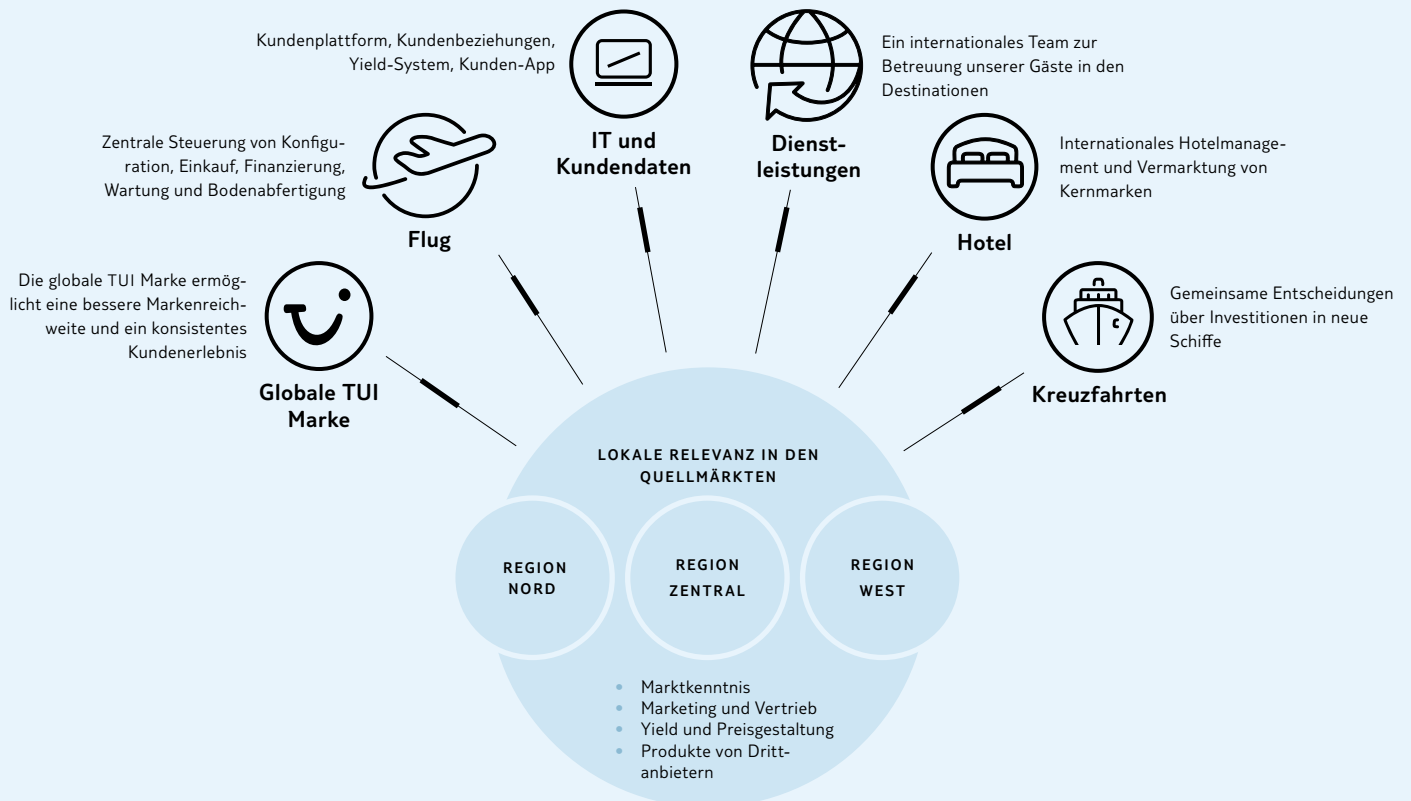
Kundenplattform, Kundenbeziehungen, Yield-System, Kunden-App

IT und Kundendaten

Ein internationales Team zur Betreuung unserer Gäste in den Destinationen

Dienstleistungen

Zentrale Steuerung von Konfiguration, Einkauf, Finanzierung, Wartung und Bodenabfertigung

Flug

Internationales Hotelmanagement und Vermarktung von Kernmarken

Hotel

Die globale TUI Marke ermöglicht eine bessere Markenreichweite und ein konsistentes Kundenerlebnis

Globale TUI Marke

Gemeinsame Entscheidungen über Investitionen in neue Schiffe

Kreuzfahrten

LOKALE RELEVANZ IN DEN QUELLMÄRKTEN

REGION NORD

REGION ZENTRAL

REGION WEST

• Marktkenntnis
• Marketing und Vertrieb
• Yield und Preisgestaltung
• Produkte von Drittanbietern